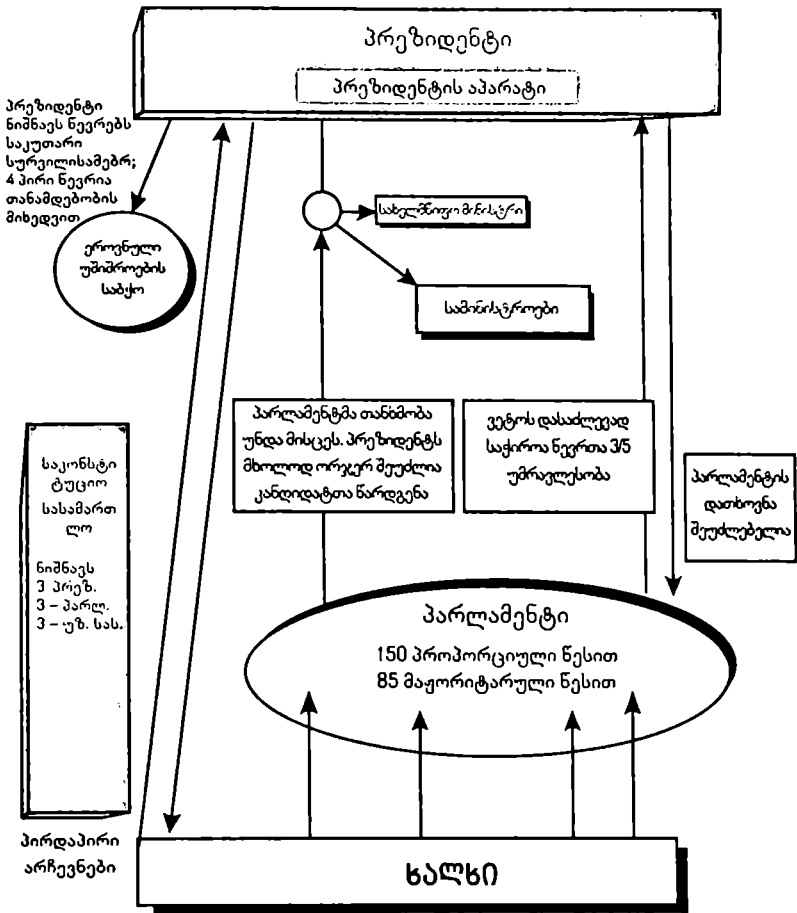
პრეზიდენტი

პრეზიდენტის აპარატი

პრეზიდენტი ნიშნავს წევრებს საკუთარი სურვილისამებრ; 4 პირი წევრია თანამდებობის მიხედვით

ეროვნული უშიშროების საბჭო

სახელმწიფო მინისტრი

სამინისტროები

პარლამენტმა თანხმობა უნდა მისცეს. პრეზიდენტს მხოლოდ ორჯერ შეუძლია კანდიდატთა წარდგენა

ვეტოს დასაძლევად საჭიროა წევრთა 3/5 უმრავლესობა

პარლამენტის დათხოვნა შეუძლებელია

საკონსტიტუციო სასამართლო

ნიშნავს
3 პრეზ.
3 – პარლ.
3 – უზ. სას.

პარლამენტი
150 პროპორციული წესით
85 მაჟორიტარული წესით

პირდაპირი არჩევნები

ხალხი